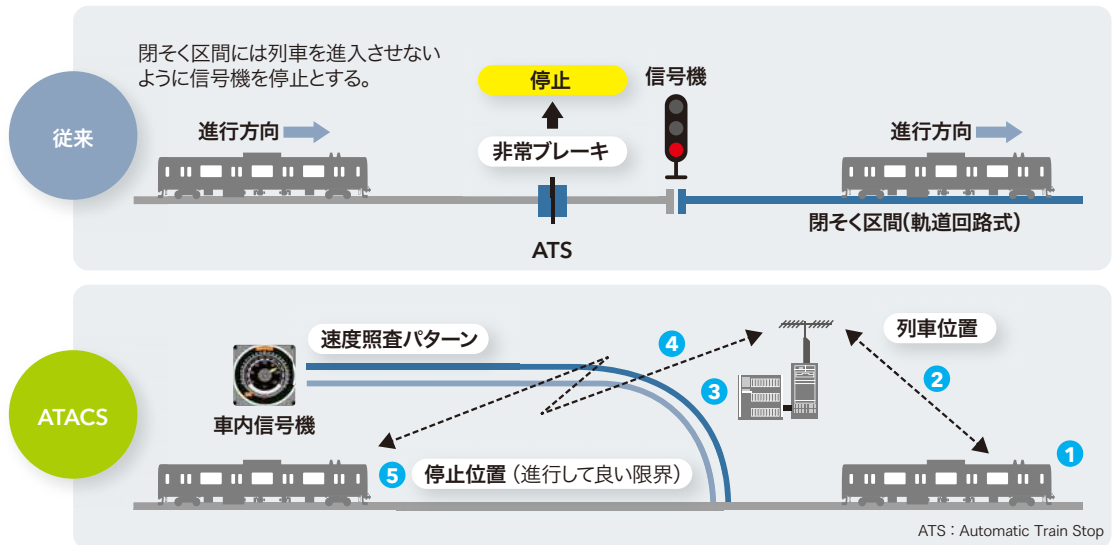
従来

閉そく区間には列車を進入させないように信号機を停止とする。

停止

信号機

進行方向

進行方向

非常ブレーキ

ATS

閉そく区間(軌道回路式)

ATACS

速度照査パターン

4

列車位置

3

2

車内信号機

1

5 停止位置(進行して良い限界)

ATS：Automatic Train Stop